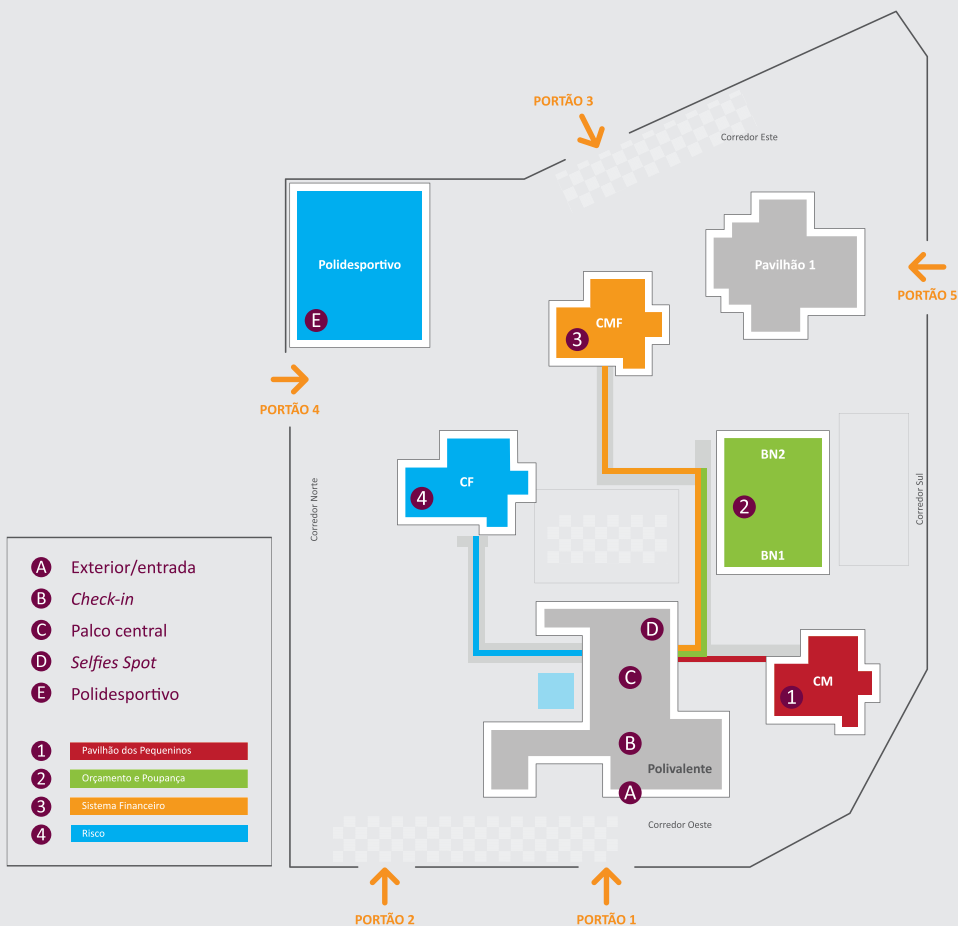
PORTÃO 3

Corredor Este

Polidesportivo

E

Pavilhão 1

PORTÃO 5

3 CMF

PORTÃO 4

CF 4

BN2

2

BN1

Corredor Norte

Corredor Sul

D

C

1 CM

B

Polivalente

A

Corredor Oeste

A Exterior/entrada
B Check-in
C Palco central
D Selfies Spot
E Polidesportivo

1 Pavilhão dos Pequeninos
2 Orçamento e Poupança
3 Sistema Financeiro
4 Risco

PORTÃO 2

PORTÃO 1